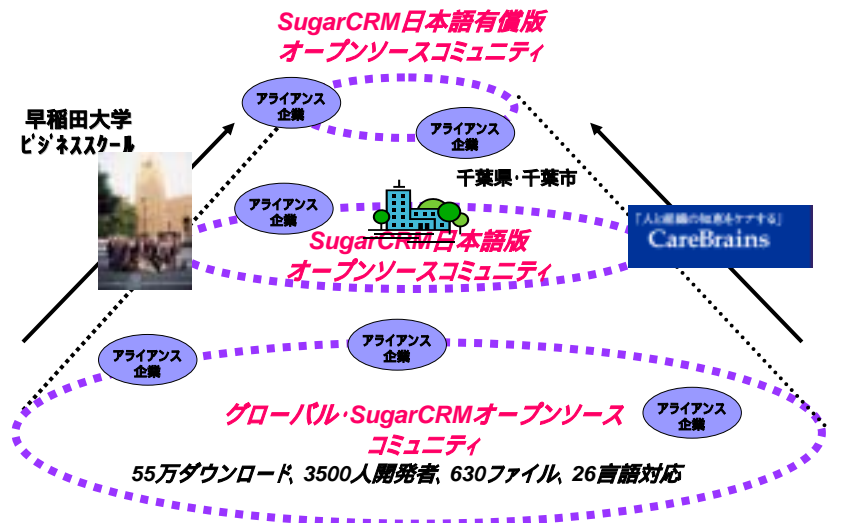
SugarCRM日本語有償版
オープンソースコミュニティ

早稲田大学
ビジネススクール

アライアンス
企業

アライアンス
企業

千葉県・千葉市

アライアンス
企業

SugarCRM日本語版
オープンソースコミュニティ

「人と組織の知恵をケアする」
CareBrains

アライアンス
企業

アライアンス
企業

グローバル・SugarCRMオープンソース
コミュニティ

アライアンス
企業

55万ダウンロード、3500人開発者、630ファイル、26言語対応